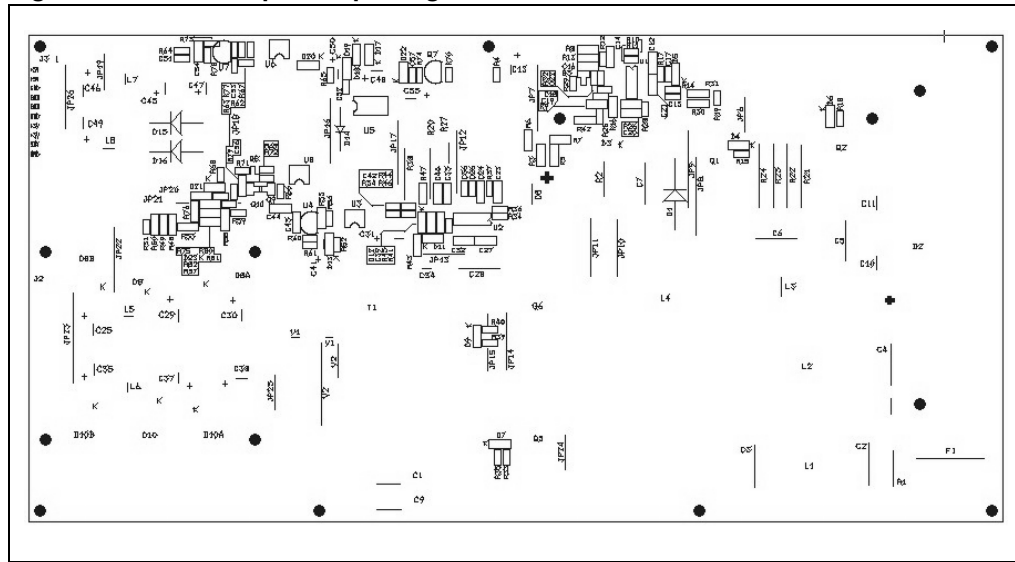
J3 1
JP17
L7
C46
C45
C47
JP26
C49
L8
D15
D16
R64
C51
R75
U6
D30
C50
D17
D22
C48
R7
C55
R6
C13
R8
R12
C12
R11
R10
JP7
JP6
R5
C11
D8
C7
JP5
JP8
D4
Q1
R24
R23
R22
R21
C6
C8
C10
DZ
RZ
U5
JP16
JP17
R20
R27
JP12
C42
R44
R46
U8
JP20
JP21
C44
U4
U3
U2
C43
R40
R41
C41
JP13
C54
C28
C27
JP11
JP10
L4
L3
D8B
JP22
D7
D8A
J2
K
K
K
L5
C29
C30
C25
JP23
T1
Q6
V1
V2
V1
V2
R38
R37
D6
JP15
JP14
L2
C4
C35
L6
C37
C38
JP25
K
K
K
D10B
D10
D10A
D7
Q3
R30
R31
JP24
D5
C2
L1
F1
R1
C1
C9